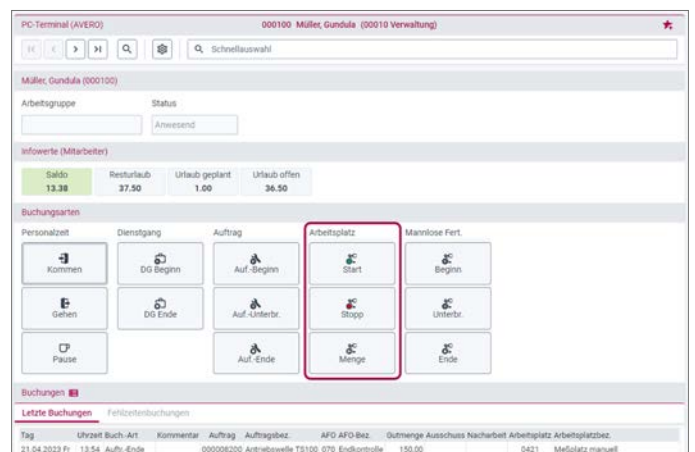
PC-Terminal (AVERO)
000100 Müller, Gundula (00010 Verwaltung)

Schnellauswahl

Müller, Gundula (000100)

Arbeitsgruppe
Status
Anwesend

Infowerte (Mitarbeiter)

| Saldo | Resturlaub | Urlaub geplant | Urlaub offen |
|---|---|---|---|
| 13.38 | 37.50 | 1.00 | 36.50 |

Buchungsarten

Personalzeit
Kommen
Gehen
Pause

Dienstgang
DG Beginn
DG Ende

Auftrag
Auf.-Beginn
Auf.-Unterbr.
Auf.-Ende

Arbeitsplatz
Start
Stopp
Menge

Mannlose Fert.
Beginn
Unterbr.
Ende

Buchungen

Letzte Buchungen
Fehlzeitenbuchungen

| Tag | Uhrzeit | Buch.-Art | Kommentar | Auftrag | Auftragsbez. | AFO | AFO-Bez. | Gutmenge | Ausschuss | Nacharbeit | Arbeitsplatz | Arbeitsplatzbez. |
|---|---|---|---|---|---|---|---|---|---|---|---|---|
| 21.04.2023 Fr | 13:54 | Auftr.-Ende | | 000008200 | Antriebswelle TS100 | 070 | Endkontrolle | 150.00 | | | 0421 | Meßplatz manuell |